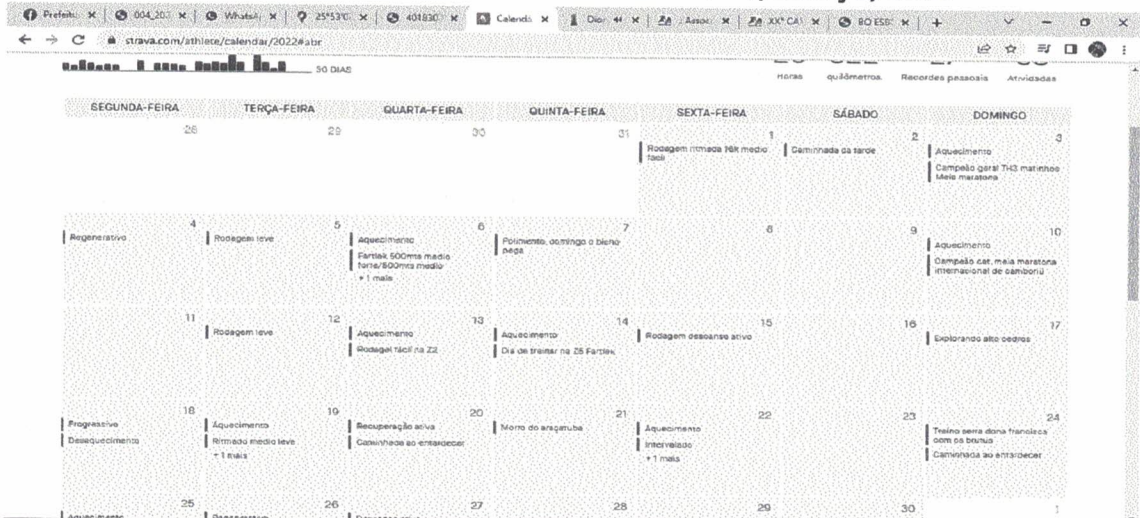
Prefeit | 004_202 | WhatsA | 25°53'0 | 401830 | Calenda | Dior | Assoc | XX° CA | BO ESS | +

strava.com/athlete/calendar/2022#abr

50 DIAS

Horas quilômetros Recordes pessoais Atividades

| SEGUNDA-FEIRA | TERÇA-FEIRA | QUARTA-FEIRA | QUINTA-FEIRA | SEXTA-FEIRA | SÁBADO | DOMINGO |
|---|---|---|---|---|---|---|
| 28 | 29 | 30 | 31 | 1 Rodagem ritmada 16k medio facil | Caminhada da tarde 2 | 3 Aquecimento Campeão geral TH3 matinhos Meia maratona |
| 4 Regenerativo | 5 Rodagem leve | 6 Aquecimento Fartlek 500mts medio forte/500mts medio + 1 mais | 7 Polimento, domingo o bicho pega | 8 | 9 | 10 Aquecimento Campeão cat. meia maratona internacional de camboriú |
| 11 | 12 Rodagem leve | 13 Aquecimento Rodagel fácil na Z2 | 14 Aquecimento Dia de treinar na Z5 Fartlek | 15 Rodagem descanso ativo | 16 | 17 Explorando alto pedros |
| 18 Progressivo Desaquecimento | 19 Aquecimento Ritmado medio leve + 1 mais | 20 Recuperação ativa Caminhada ao entardecer | 21 Morro do araçatuba | 22 Aquecimento Intervalado + 1 mais | 23 | 24 Treino serra dona francisca com os brutus Caminhada ao entardecer |
| 25 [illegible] | 26 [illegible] | 27 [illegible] | 28 | 29 | 30 | 1 |